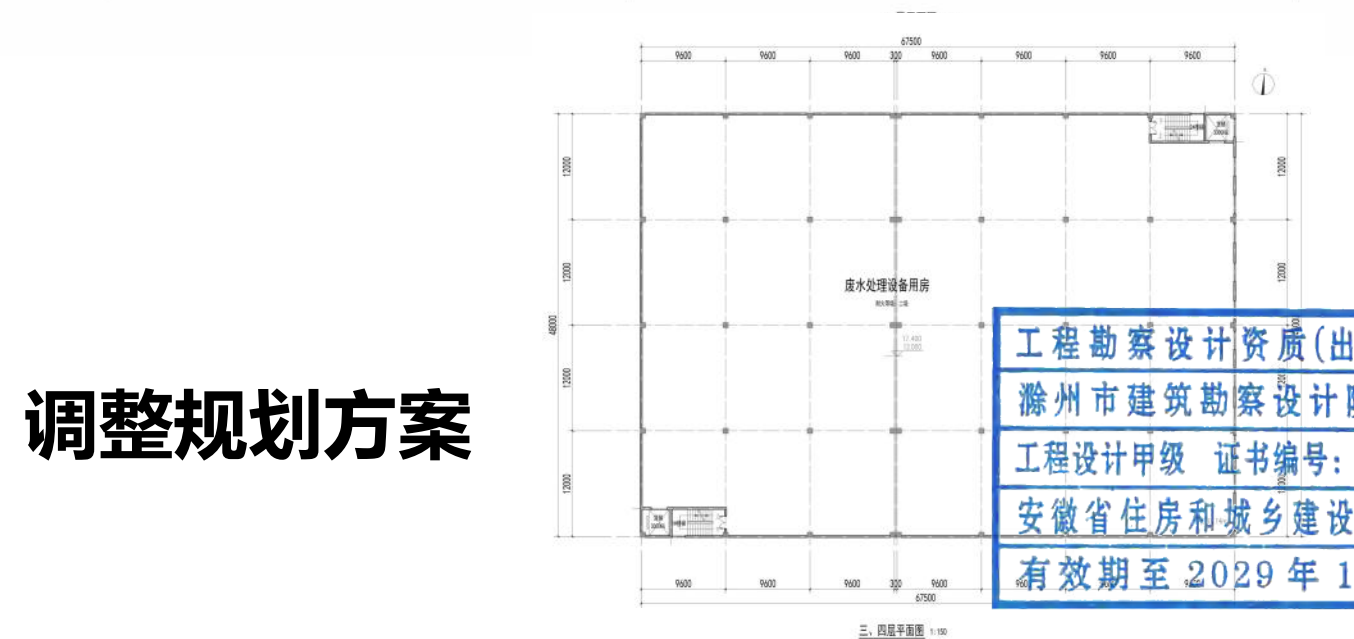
调整规划方案

67500

9600 9600 9600 300 9600 9600 9600 9600

12000 12000 48000 12000 12000

12000 12000

废水处理设备用房

17.400
13.050

9600 9600 9600 300 9600

67500

三、四层平面图 1:150

工程勘察设计资质(出
滁州市建筑勘察设计
工程设计甲级 证书编号:
安徽省住房和城乡建设
有效期至 2029 年 1